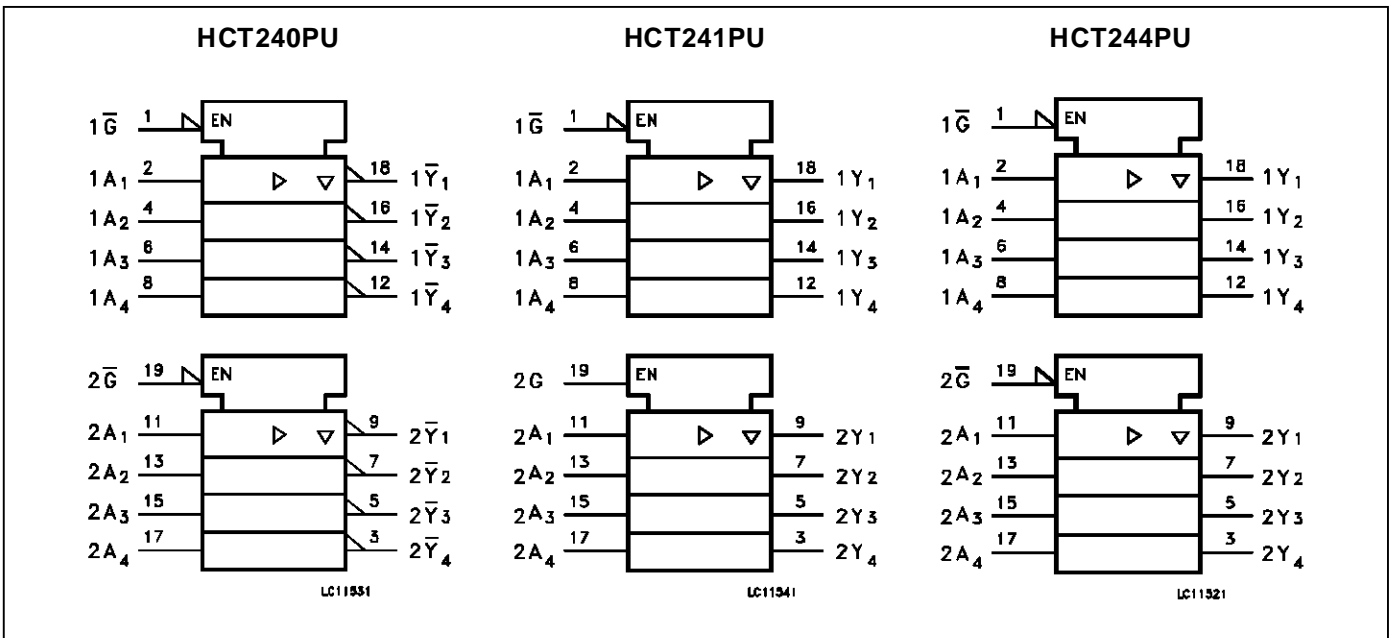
HCT240PU

$1\overline{G}$ 1 EN
$1A_1$ 2 18 $1\overline{Y}_1$
$1A_2$ 4 16 $1\overline{Y}_2$
$1A_3$ 6 14 $1\overline{Y}_3$
$1A_4$ 8 12 $1\overline{Y}_4$

$2\overline{G}$ 19 EN
$2A_1$ 11 9 $2\overline{Y}_1$
$2A_2$ 13 7 $2\overline{Y}_2$
$2A_3$ 15 5 $2\overline{Y}_3$
$2A_4$ 17 3 $2\overline{Y}_4$

LC11531

HCT241PU

$1\overline{G}$ 1 EN
$1A_1$ 2 18 $1Y_1$
$1A_2$ 4 16 $1Y_2$
$1A_3$ 6 14 $1Y_3$
$1A_4$ 8 12 $1Y_4$

2G 19 EN
$2A_1$ 11 9 $2Y_1$
$2A_2$ 13 7 $2Y_2$
$2A_3$ 15 5 $2Y_3$
$2A_4$ 17 3 $2Y_4$

LC11541

HCT244PU

$1\overline{G}$ 1 EN
$1A_1$ 2 18 $1Y_1$
$1A_2$ 4 16 $1Y_2$
$1A_3$ 6 14 $1Y_3$
$1A_4$ 8 12 $1Y_4$

$2\overline{G}$ 19 EN
$2A_1$ 11 9 $2Y_1$
$2A_2$ 13 7 $2Y_2$
$2A_3$ 15 5 $2Y_3$
$2A_4$ 17 3 $2Y_4$

LC11521